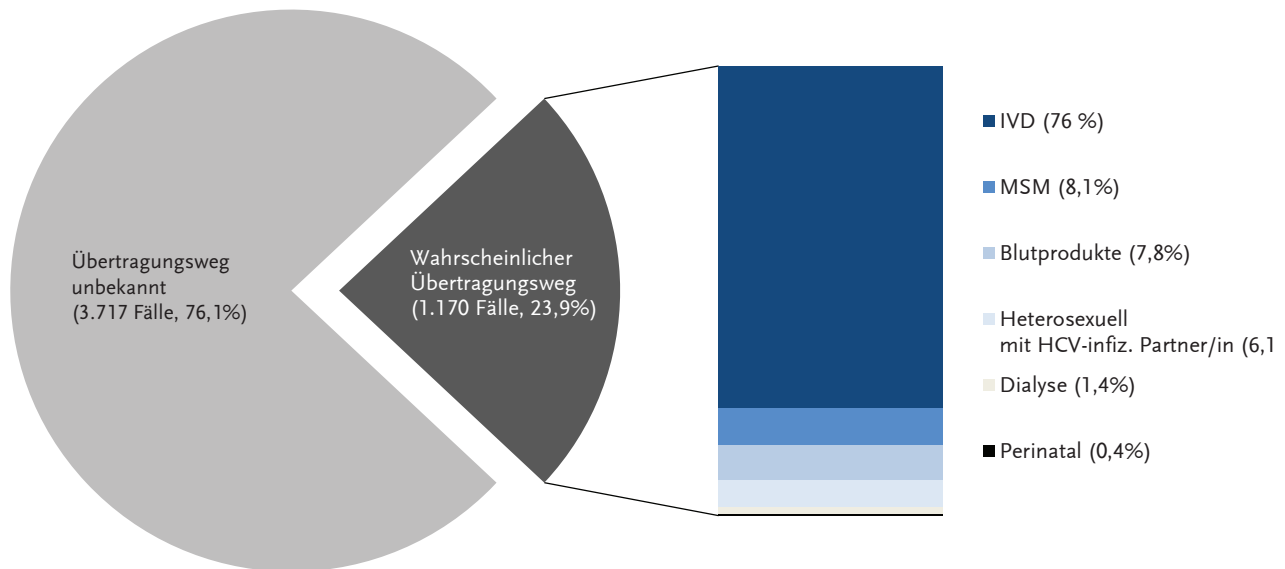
Übertragungsweg unbekannt (3.717 Fälle, 76,1%)

Wahrscheinlicher Übertragungsweg (1.170 Fälle, 23,9%)

IVD (76 %)

MSM (8,1%)

Blutprodukte (7,8%)

Heterosexuell mit HCV-infiz. Partner/in (6,1

Dialyse (1,4%)

Perinatal (0,4%)